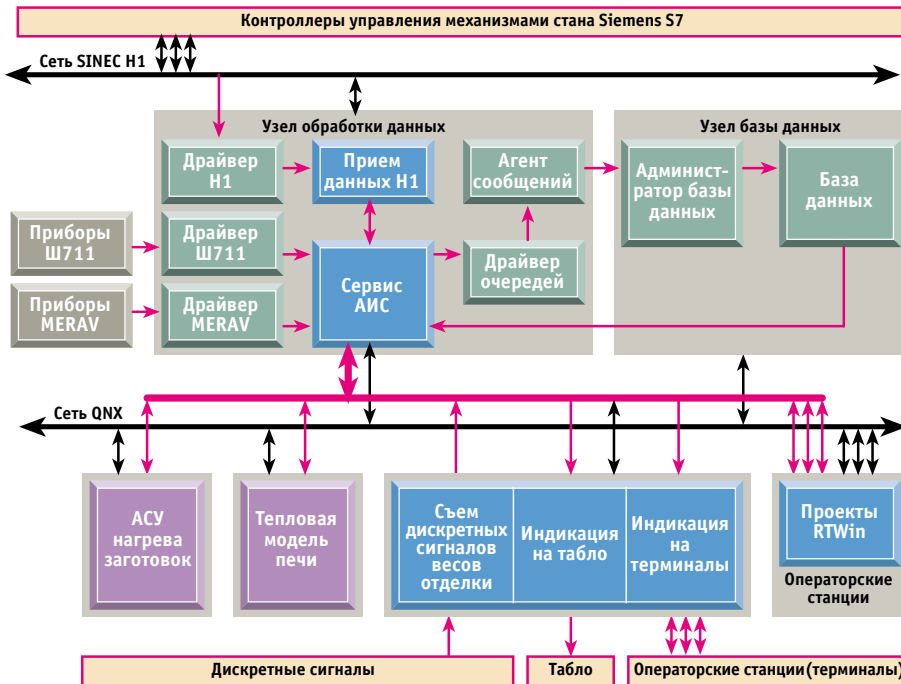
Контроллеры управления механизмами стана Siemens S7

Сеть SINEC H1

Узел обработки данных

Драйвер H1

Прием данных H1

Агент сообщений

Узел базы данных

Администратор базы данных

База данных

Приборы Ш711

Драйвер Ш711

Сервис АИС

Драйвер очередей

Приборы MERAV

Драйвер MERAV

Сеть QNX

АСУ нагрева заготовок

Тепловая модель печи

Съем дискретных сигналов весов отделки

Индикация на табло

Индикация на терминалы

Проекты RTWin

Операторские станции

Дискретные сигналы

Табло

Операторские станции(терминалы)